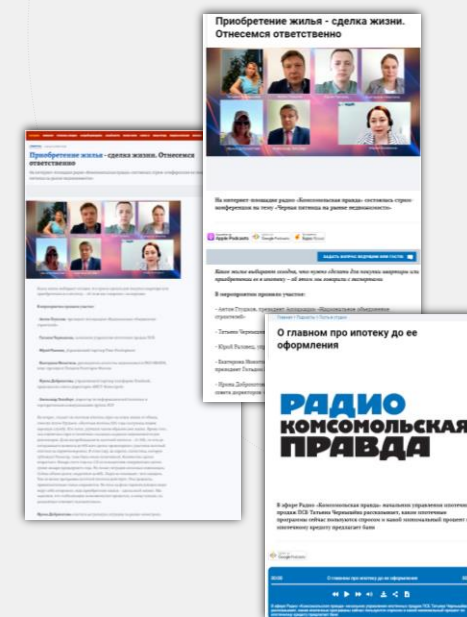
Приобретение жилья - сделка жизни. Отнесемся ответственно

Приобретение жилья - сделка жизни. Отнесемся ответственно

На интернет-площадке радио «Комсомольская правда» состоялась стрим-конференция на тему «Черные пятнища на рынке недвижимости»

Apple Podcasts
Google Podcasts
Яндекс Музыка

ЗАДАТЬ ВОПРОС ВЕДУЩИМ ИЛИ ГОСТЮ

Какие мели выбирают сегодня, что нужно сделать для покупки квартиры или приобретения ее в ипотеку – об этом мы говорили с экспертами

В мероприятии приняли участие:

- Антон Струков, президент Ассоциации «Национальное объединение строителей»
- Татьяна Черняк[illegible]
- Юрий Козлов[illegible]
- Екатерина Монов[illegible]
- Ирина Добро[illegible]

Главная / Подкасты / Только о главном

О главном про ипотеку до ее оформления

РАДИО
КОМСОМОЛЬСКАЯ
ПРАВДА

В эфире Радио «Комсомольская правда» начальник управления ипотечных продаж ПСБ Татьяна Черняк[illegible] рассказывает, какие ипотечные программы сейчас пользуются спросом и какой комплексный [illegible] по ипотечному продукту предлагает банк

О главном про ипотеку до ее оформления